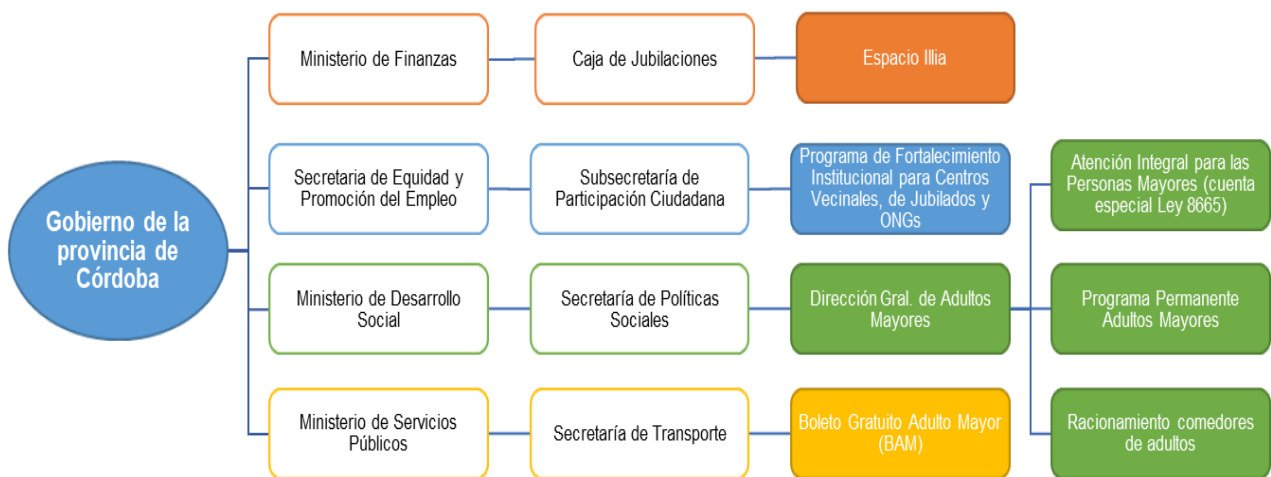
Gobierno de la provincia de Córdoba

Ministerio de Finanzas

Caja de Jubilaciones

Espacio Illia

Secretaria de Equidad y Promoción del Empleo

Subsecretaría de Participación Ciudadana

Programa de Fortalecimiento Institucional para Centros Vecinales, de Jubilados y ONGs

Ministerio de Desarrollo Social

Secretaría de Políticas Sociales

Dirección Gral. de Adultos Mayores

Atención Integral para las Personas Mayores (cuenta especial Ley 8665)

Programa Permanente Adultos Mayores

Racionamiento comedores de adultos

Ministerio de Servicios Públicos

Secretaría de Transporte

Boleto Gratuito Adulto Mayor (BAM)